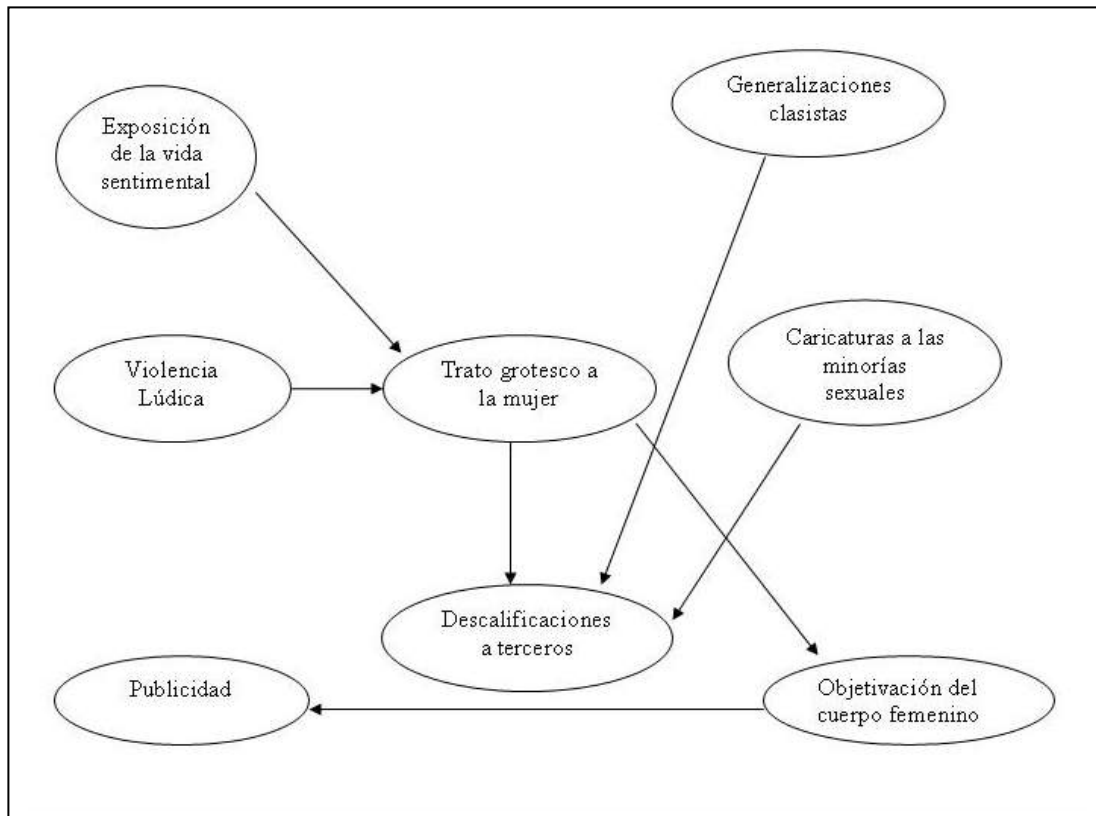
Exposición de la vida sentimental

Generalizaciones clasistas

Violencia Lúdica

Trato grotesco a la mujer

Caricaturas a las minorías sexuales

Descalificaciones a terceros

Publicidad

Objetivación del cuerpo femenino